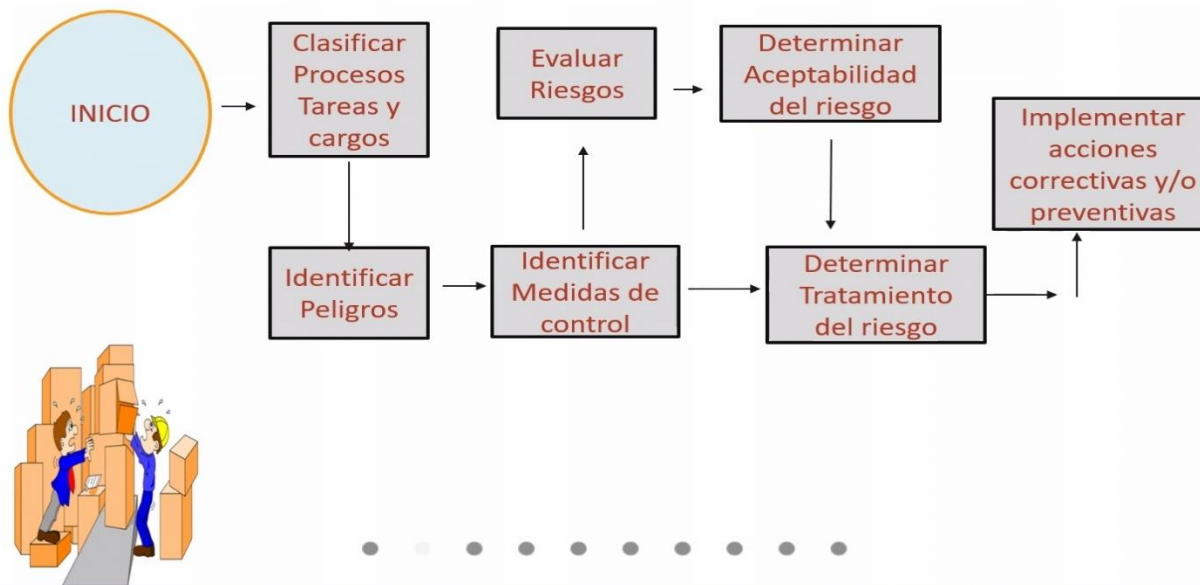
INICIO

Clasificar Procesos Tareas y cargos

Identificar Peligros

Identificar Medidas de control

Evaluar Riesgos

Determinar Aceptabilidad del riesgo

Determinar Tratamiento del riesgo

Implementar acciones correctivas y/o preventivas